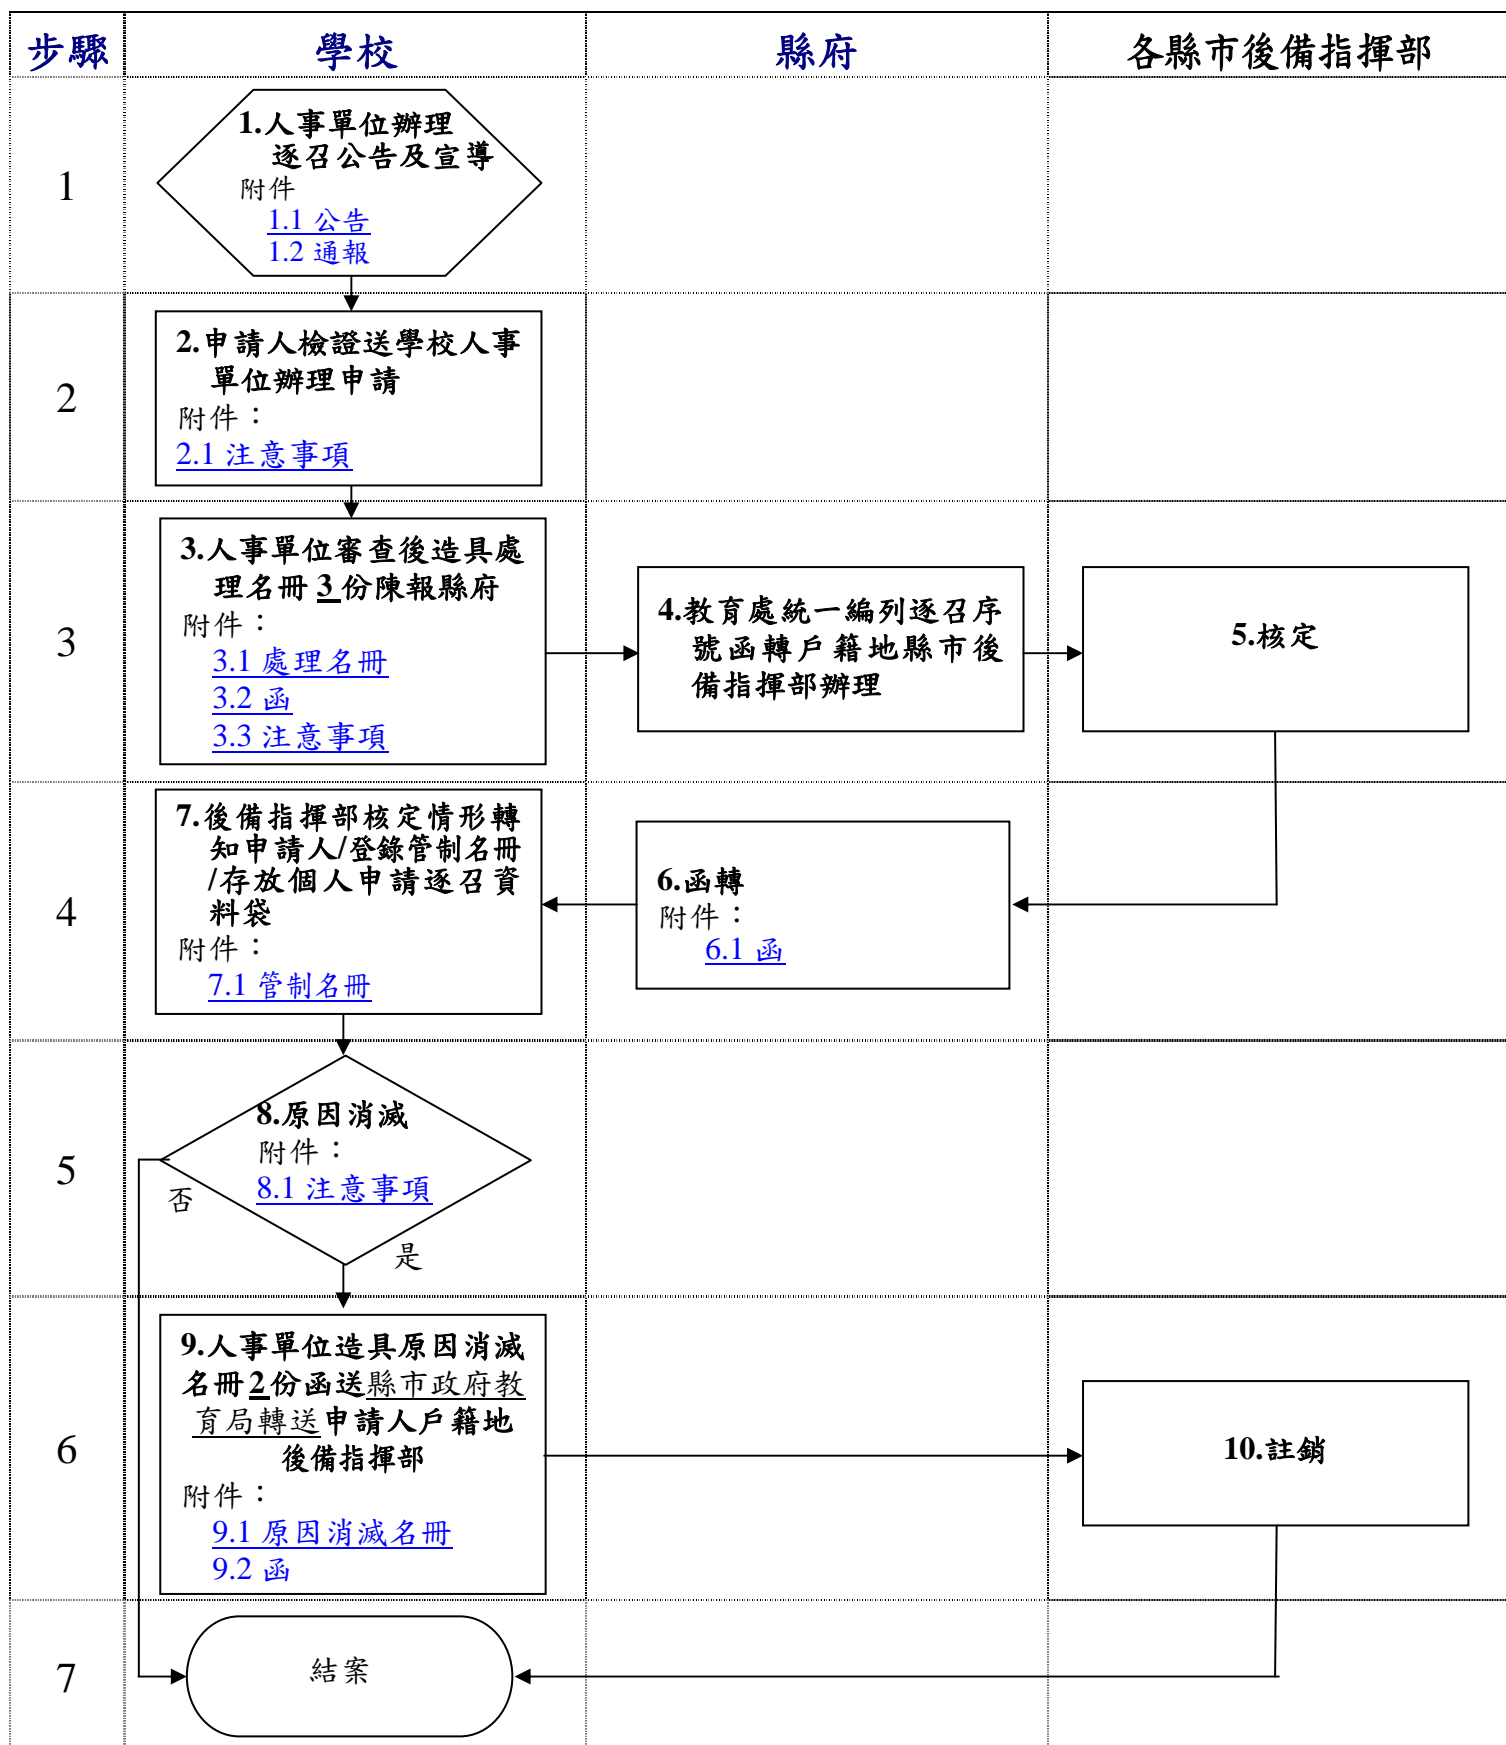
| 步驟 | 學校 | 縣府 | 各縣市後備指揮部 |
|---|---|---|---|
| 1 | 1.人事單位辦理逐召公告及宣導 附件 1.1 公告 1.2 通報 | | |
| 2 | 2.申請人檢證送學校人事單位辦理申請 附件： 2.1 注意事項 | | |
| 3 | 3.人事單位審查後造具處理名冊 3 份陳報縣府 附件： 3.1 處理名冊 3.2 函 3.3 注意事項 | 4.教育處統一編列逐召序號函轉戶籍地縣市後備指揮部辦理 | 5.核定 |
| 4 | 7.後備指揮部核定情形轉知申請人/登錄管制名冊/存放個人申請逐召資料袋 附件： 7.1 管制名冊 | 6.函轉 附件： 6.1 函 | |
| 5 | 8.原因消滅 附件： 8.1 注意事項 否 是 | | |
| 6 | 9.人事單位造具原因消滅名冊 2 份函送縣市政府教育局轉送申請人戶籍地後備指揮部 附件： 9.1 原因消滅名冊 9.2 函 | | 10.註銷 |
| 7 | 結案 | | |